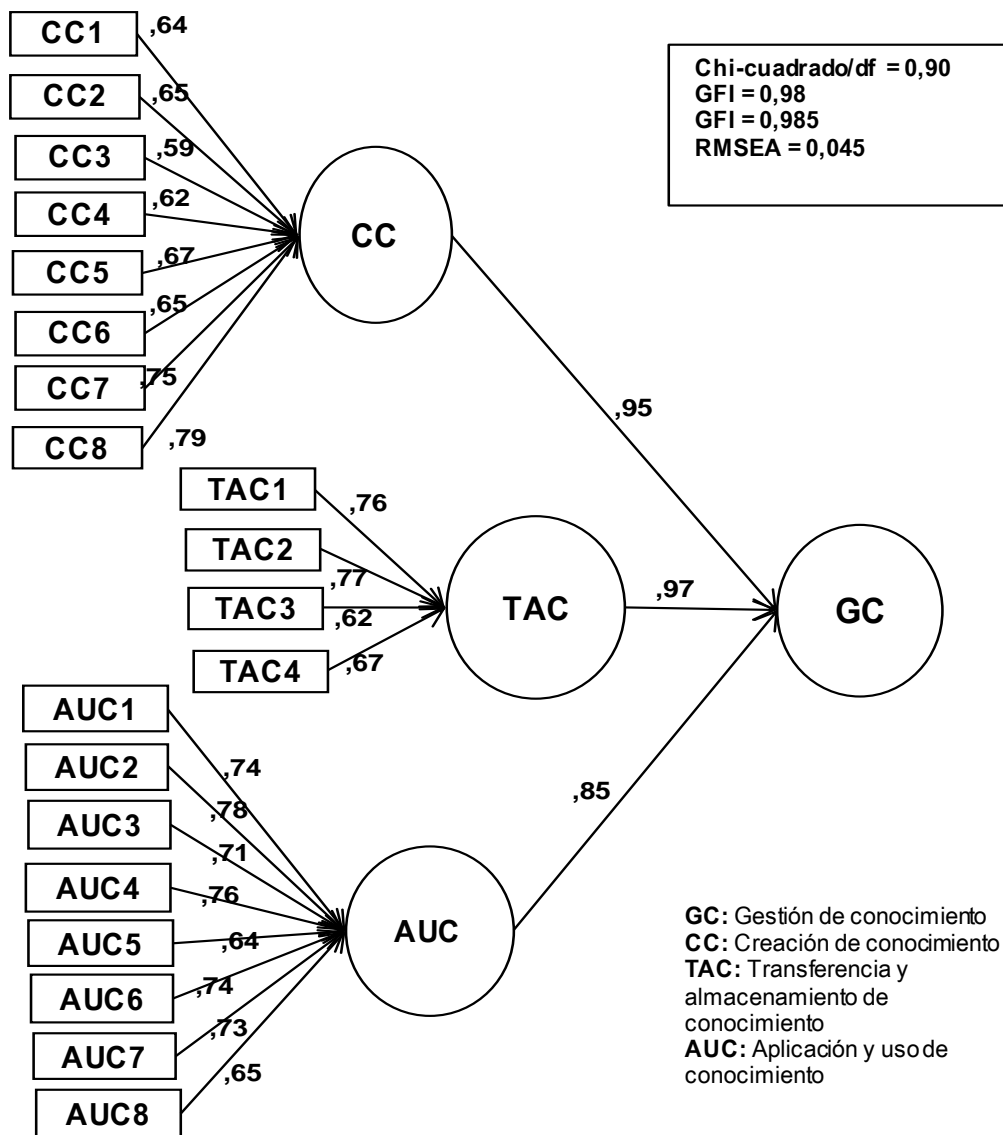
CC1 ,64
CC2 ,65
CC3 ,59
CC4 ,62
CC5 ,67
CC6 ,65
CC7 ,75
CC8 ,79

Chi-cuadrado/df = 0,90
GFI = 0,98
GFI = 0,985
RMSEA = 0,045

CC

,95

TAC1 ,76
TAC2
TAC3 ,77
,62
TAC4 ,67

TAC ,97 GC

AUC1 ,74
AUC2 ,78
AUC3 ,71
AUC4 ,76
AUC5 ,64
AUC6 ,74
AUC7 ,73
AUC8 ,65

,85

AUC

GC: Gestión de conocimiento
CC: Creación de conocimiento
TAC: Transferencia y almacenamiento de conocimiento
AUC: Aplicación y uso de conocimiento